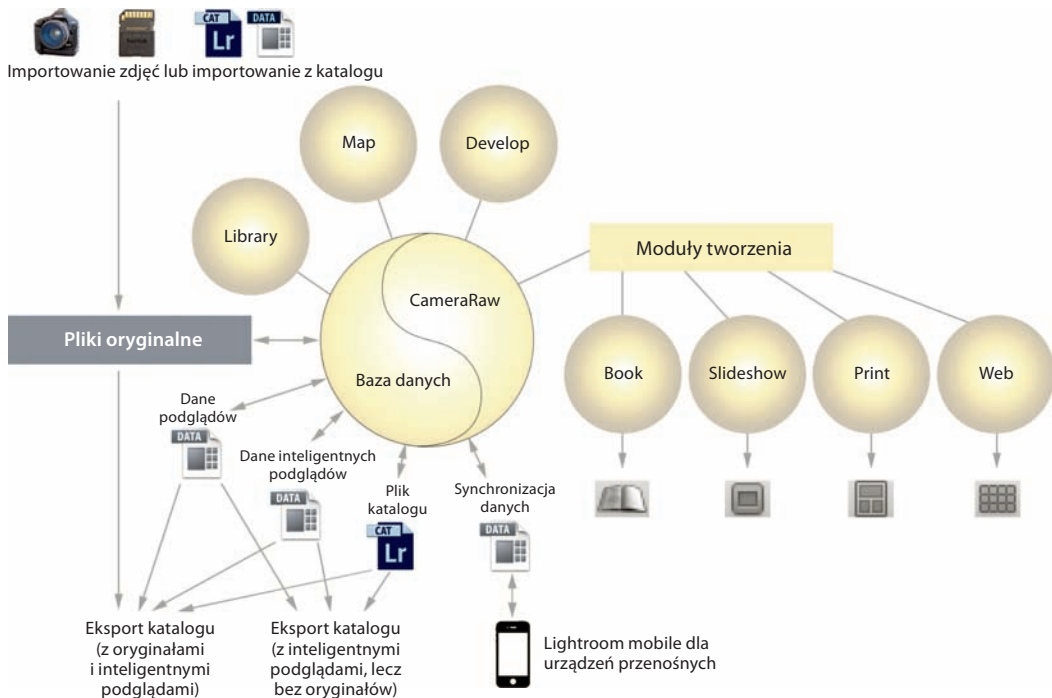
CAT Lr DATA

Importowanie zdjęć lub importowanie z katalogu

Map

Develop

Library

Moduły tworzenia

CameraRaw

Pliki oryginalne

Baza danych

Book

Slideshow

Print

Web

Dane podglądów

DATA

Dane inteligentnych podglądów

DATA

Plik katalogu

CAT Lr

Synchronizacja danych

DATA

Eksport katalogu (z oryginałami i inteligentnymi podglądami)

Eksport katalogu (z inteligentnymi podglądami, lecz bez oryginałów)

Lightroom mobile dla urządzeń przenośnych